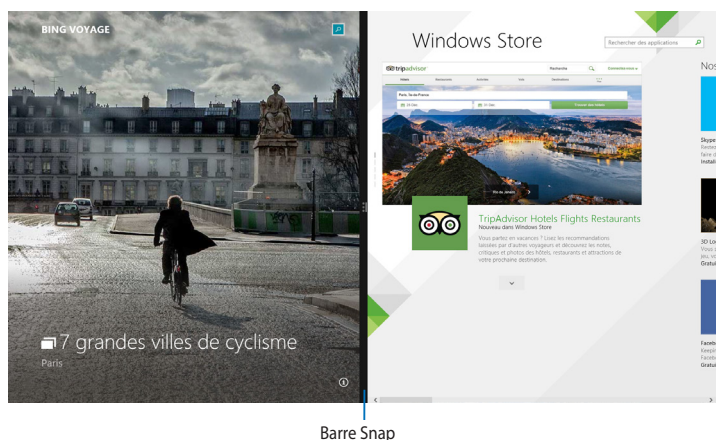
BING VOYAGE

7 grandes villes de cyclisme

Paris

Windows Store

Rechercher des applications

tripadvisor

Paris, Île-de-France

Rio de Janeiro

TripAdvisor Hotels Flights Restaurants

Nouveau dans Windows Store

Vous partez en vacances ? Lisez les recommandations laissées par d'autres voyageurs et découvrez les notes, critiques et photos des hôtels, restaurants et attractions de votre prochaine destination.

Nos

Skype

Facet

Barre Snap